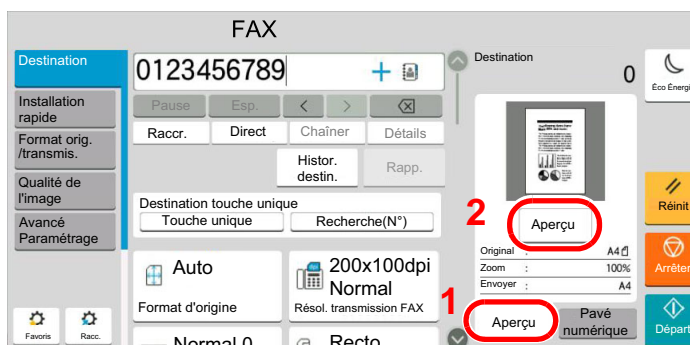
FAX

Destination

Installation rapide

Format orig. /transmis.

Qualité de l'image

Avancé Paramétrage

Favoris

Racc.

0123456789

Pause

Esp.

Raccr.

Direct

Chaîner

Détails

Histor. destin.

Rapp.

Destination touche unique

Touche unique

Recherche(N°)

Auto

Format d'origine

200x100dpi Normal

Résol. transmission FAX

Normal 0

Recto

Destination

0

2

Aperçu

Original : A4

Zoom : 100%

Envoyer : A4

1

Aperçu

Pavé numérique

Éco Énergi

Réinit

Arrêter

Départ